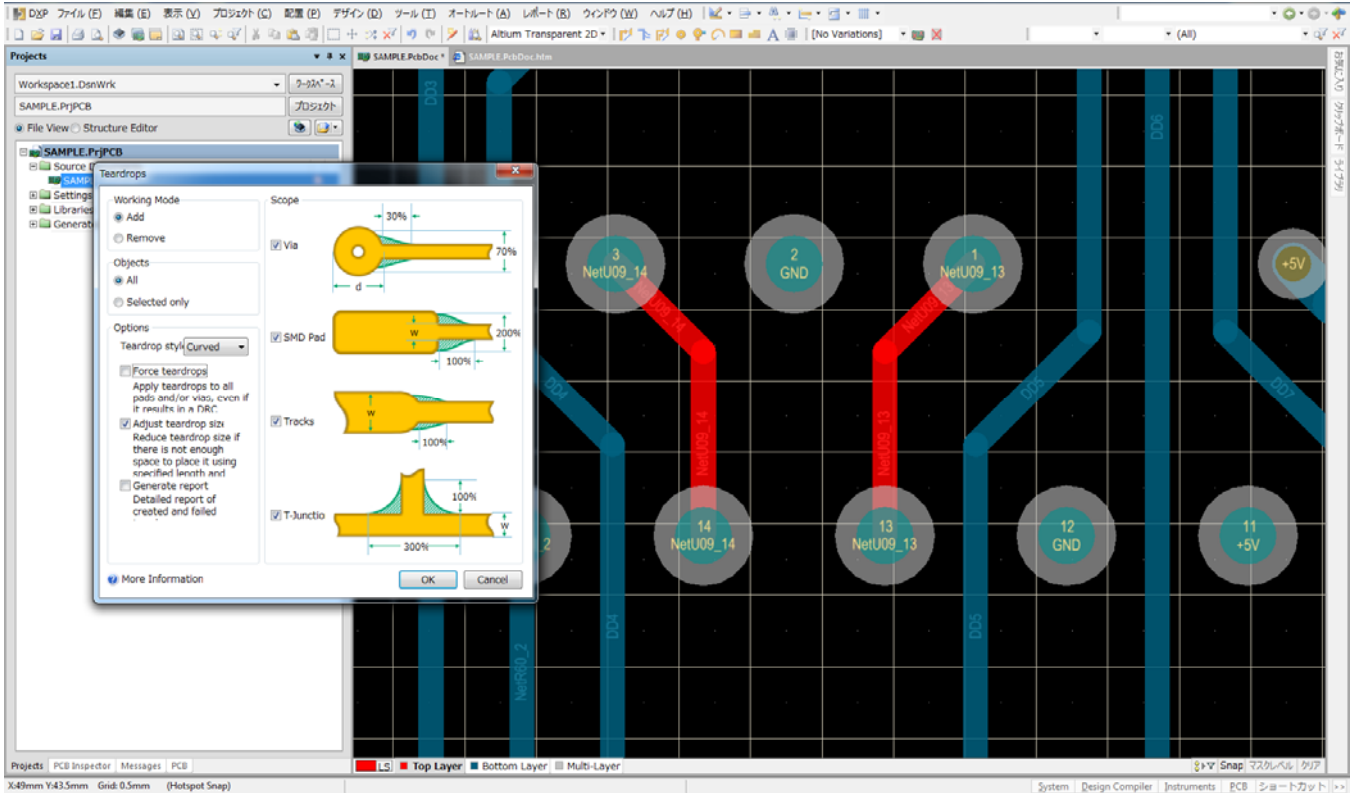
DXP ファイル (F) 編集 (E) 表示 (V) プロジェクト (C) 配置 (P) デザイン (D) ツール (T) オートルート (A) レポート (R) ウィンドウ (W) ヘルプ (H)

Altium Transparent 2D [No Variations] (All)

Projects

Workspace1.DsnWrk ワークスペース
SAMPLE.PrjPCB プロジェクト
File View Structure Editor

SAMPLE.PrjPCB
Source
SAMP
Settings
Libraries
Generate

SAMPLE.PcbDoc * SAMPLE.PcbDoc.htm

Teardrops

Working Mode
Add
Remove

Objects
All
Selected only

Options
Teardrop style Curved
Force teardrops
Apply teardrops to all pads and/or vias, even if it results in a DRC
Adjust teardrop size
Reduce teardrop size if there is not enough space to place it using specified length and
Generate report
Detailed report of created and failed

Scope
Via 30% 70% d
SMD Pad w 200% 100%
Tracks w 100%
T-Junctio 100% w 300%

More Information OK Cancel

DD3 DD6 DD4 DD5 DD7 DD4 DD5 NetR60_2 NetU09_14 NetU09_13 NetU08_13 NetU09_14

3 NetU09_14
2 GND
1 NetU09_13
+5V
14 NetU09_14
13 NetU09_13
12 GND
11 +5V
_2

お気に入り クリップボード ライブラリ

Projects PCB Inspector Messages PCB

LS Top Layer Bottom Layer Multi-Layer Snap マスクレベル クリア

X:49mm Y:43.5mm Grid: 0.5mm (Hotspot Snap)

System Design Compiler Instruments PCB ショートカット >>